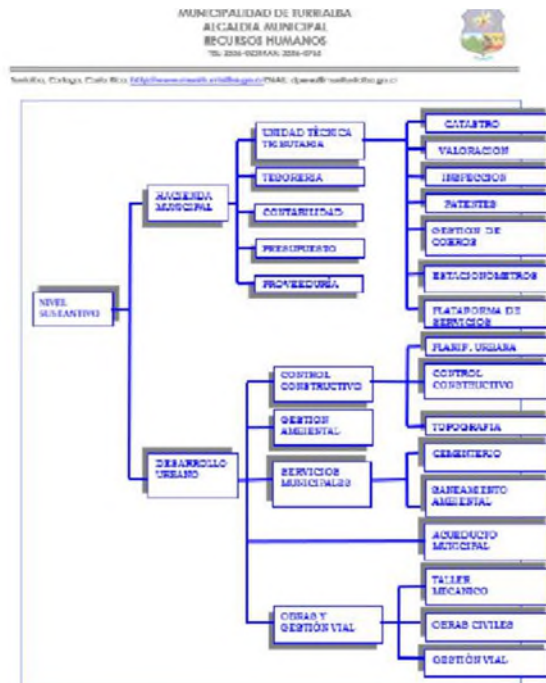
MUNICIPALIDAD DE TURRIALBA
ALCALDIA MUNICIPAL
RECURSOS HUMANOS
TEL: 2556-0231/FAX: 2556-0714

Turrialba, Cartago, Costa Rica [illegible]

NIVEL SUSTANTIVO

HACIENDA MUNICIPAL

UNIDAD TÉCNICA TRIBUTARIA

TESORERIA

CONTABILIDAD

PRESUPUESTO

PROVEEDURÍA

CATASTRO

VALORACION

INSPECCION

PATENTES

GESTION DE COBROS

ESTACIONOMETROS

PLATAFORMA DE SERVICIOS

DESARROLLO URBANO

CONTROL CONSTRUCTIVO

GESTION AMBIENTAL

SERVICIOS MUNICIPALES

OBRAS Y GESTIÓN VIAL

PLANIF. URBANA

CONTROL CONSTRUCTIVO

TOPOGRAFIA

CEMENTERIO

SANEAMIENTO AMBIENTAL

ACUEDUCTO MUNICIPAL

TALLER MECANICO

OBRAS CIVILES

GESTIÓN VIAL